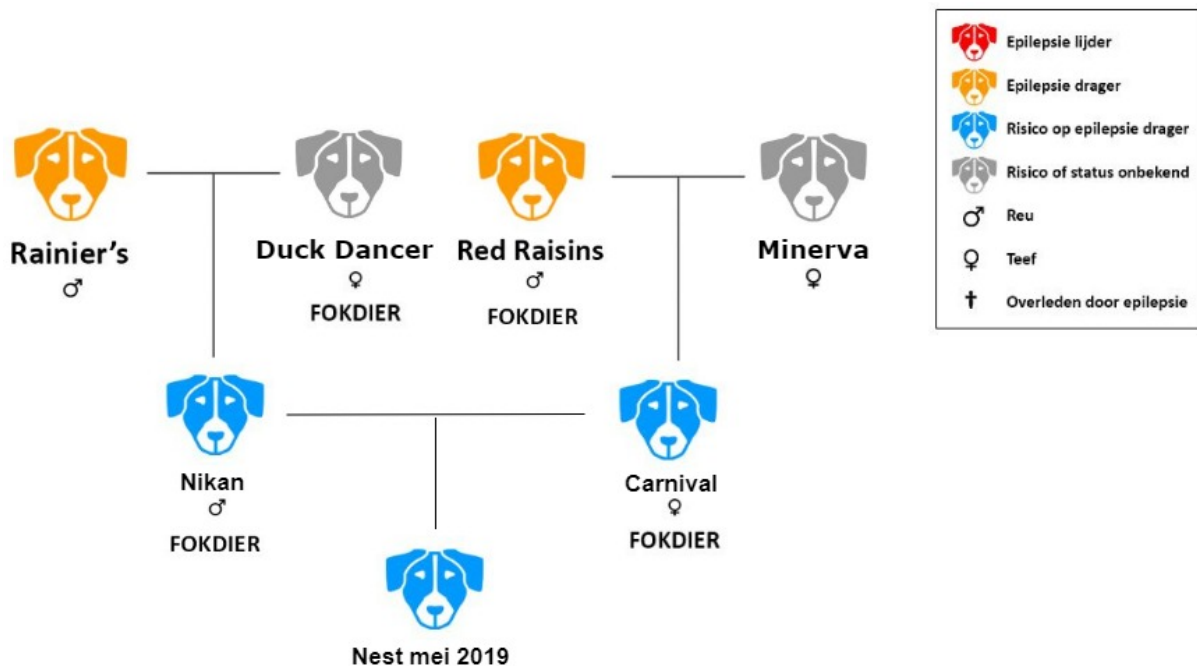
Epilepsie lijder
Epilepsie drager
Risico op epilepsie drager
Risico of status onbekend
♂ Reu
♀ Teef
† Overleden door epilepsie

Rainier's
♂

Duck Dancer
♀
FOKDIER

Red Raisins
♂
FOKDIER

Minerva
♀

Nikan
♂
FOKDIER

Carnival
♀
FOKDIER

Nest mei 2019